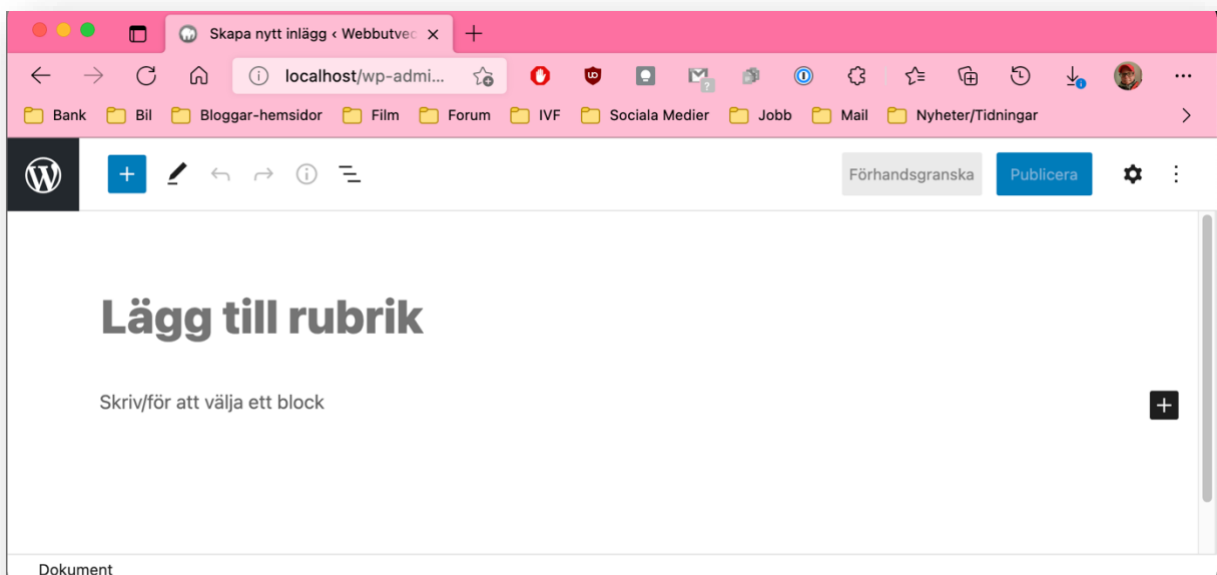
Skapa nytt inlägg ‹ Webbutvec ×

localhost/wp-admi...

Bank Bil Bloggar-hemsidor Film Forum IVF Sociala Medier Jobb Mail Nyheter/Tidningar

Förhandsgranska Publicera

Lägg till rubrik

Skriv/för att välja ett block

Dokument